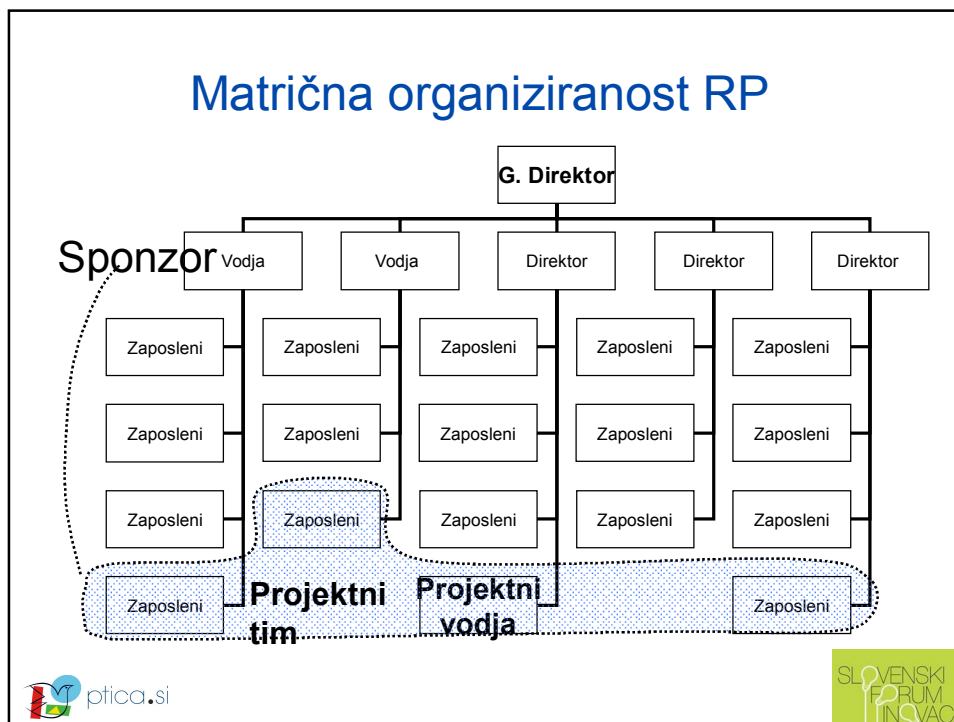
Matrična organiziranost RP

G. Direktor

Sponzor

Vodja

Vodja

Direktor

Direktor

Direktor

Zaposleni

Zaposleni

Zaposleni

Zaposleni

Zaposleni

Zaposleni

Zaposleni

Zaposleni

Zaposleni

Zaposleni

Zaposleni

Zaposleni

Zaposleni

Zaposleni

Zaposleni

Zaposleni

Projektni tim

Projektni vodja

Zaposleni

ptica.si

SLOVENSKI FORUM INOVACIJ